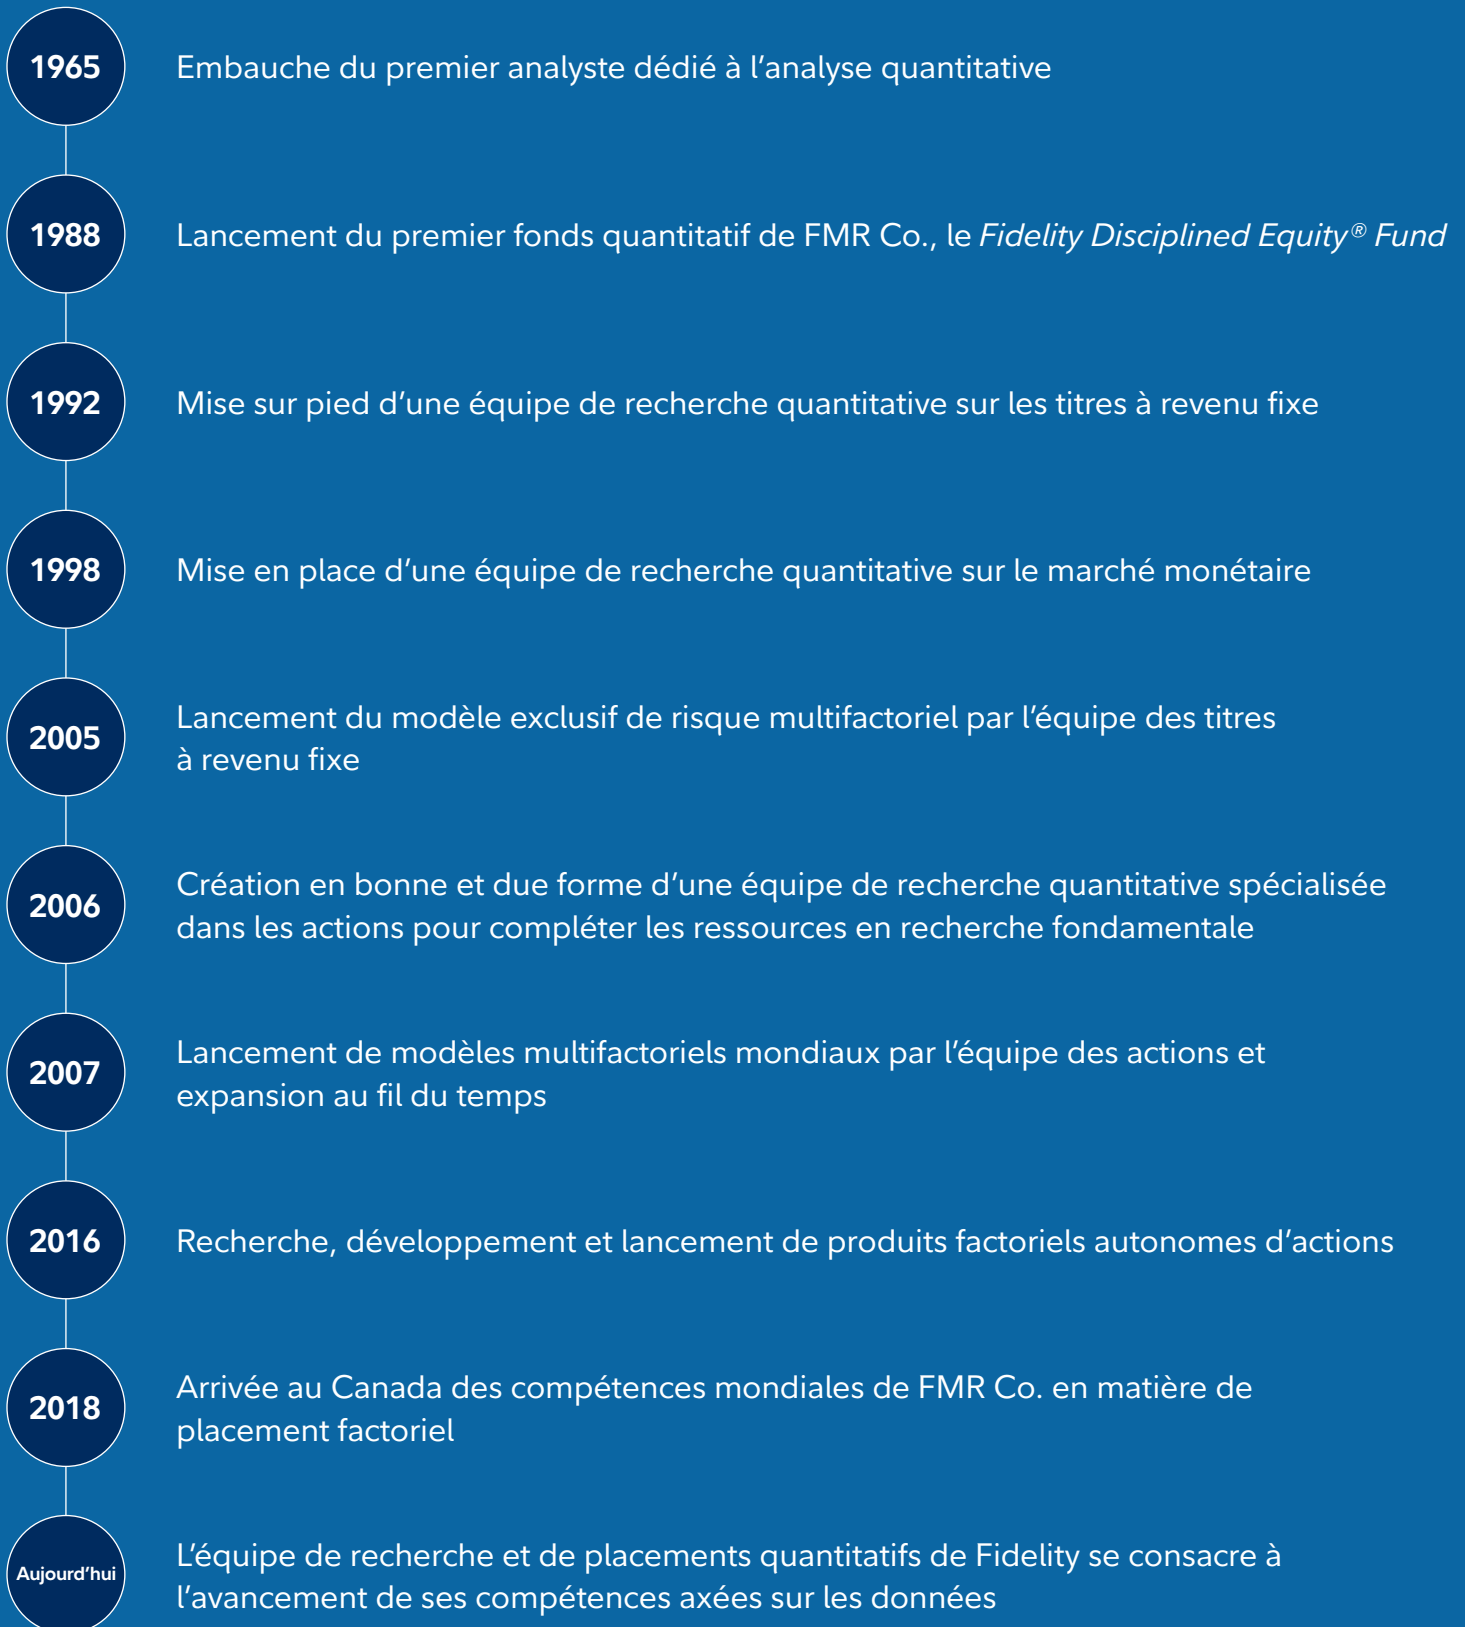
1965
Embauche du premier analyste dédié à l’analyse quantitative

1988
Lancement du premier fonds quantitatif de FMR Co., le *Fidelity Disciplined Equity® Fund*

1992
Mise sur pied d’une équipe de recherche quantitative sur les titres à revenu fixe

1998
Mise en place d’une équipe de recherche quantitative sur le marché monétaire

2005
Lancement du modèle exclusif de risque multifactoriel par l’équipe des titres à revenu fixe

2006
Création en bonne et due forme d’une équipe de recherche quantitative spécialisée dans les actions pour compléter les ressources en recherche fondamentale

2007
Lancement de modèles multifactoriels mondiaux par l’équipe des actions et expansion au fil du temps

2016
Recherche, développement et lancement de produits factoriels autonomes d’actions

2018
Arrivée au Canada des compétences mondiales de FMR Co. en matière de placement factoriel

Aujourd’hui
L’équipe de recherche et de placements quantitatifs de Fidelity se consacre à l’avancement de ses compétences axées sur les données